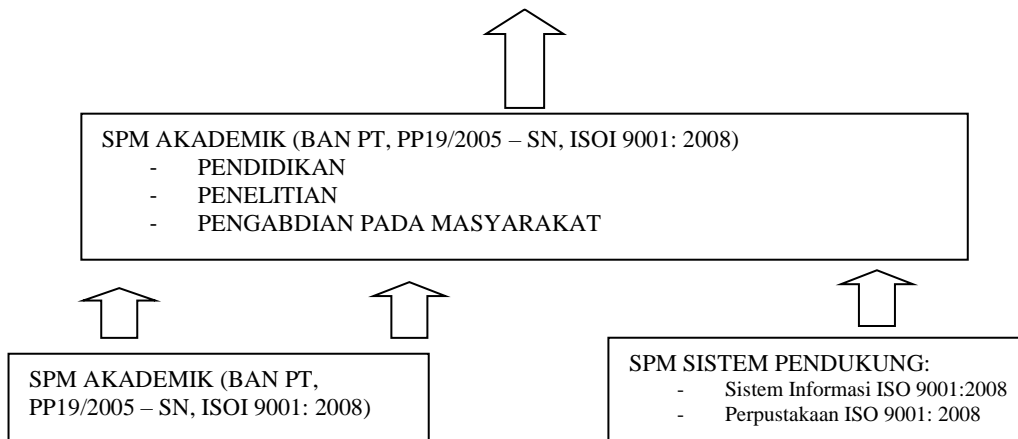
SPM AKADEMIK (BAN PT, PP19/2005 – SN, ISOI 9001: 2008)
- PENDIDIKAN
- PENELITIAN
- PENGABDIAN PADA MASYARAKAT

SPM AKADEMIK (BAN PT, PP19/2005 – SN, ISOI 9001: 2008)

SPM SISTEM PENDUKUNG:
- Sistem Informasi ISO 9001:2008
- Perpustakaan ISO 9001: 2008